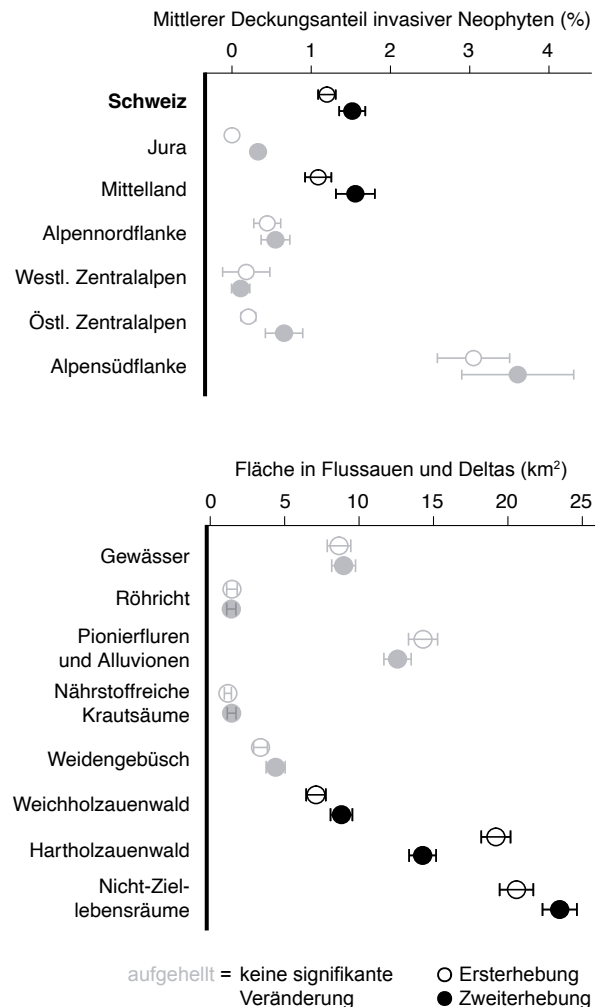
Mittlerer Deckungsanteil invasiver Neophyten (%)

0 1 2 3 4

Schweiz
Jura
Mittelland
Alpennordflanke
Westl. Zentralalpen
Östl. Zentralalpen
Alpensüdflanke

Fläche in Flussauen und Deltas (km$^2$)

0 5 10 15 20 25

Gewässer
Röhricht
Pionierfluren und Alluvionen
Nährstoffreiche Krautsäume
Weidengebüsch
Weichholzauenwald
Hartholzauenwald
Nicht-Ziellebensräume

aufgehellt = keine signifikante Veränderung

○ Ersterhebung
● Zweiterhebung